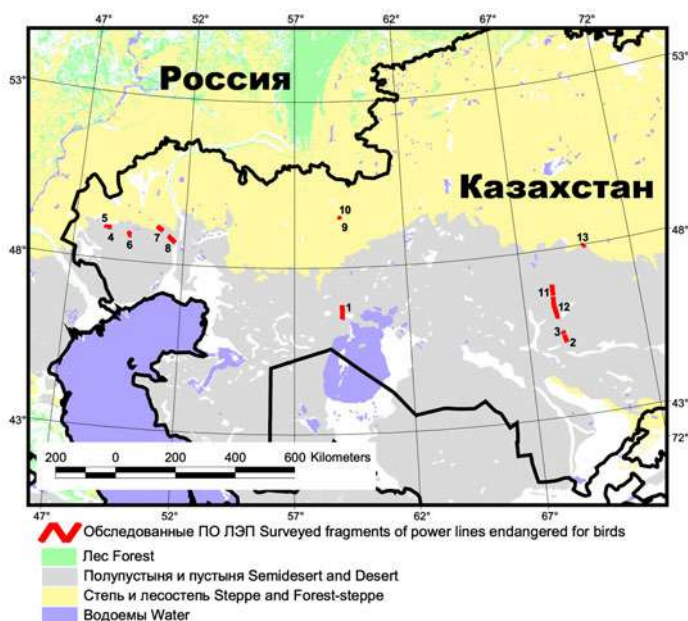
47° 52° 57° 62° 67° 72°

53° 53°

Россия

Казахстан

48° 48°

5 4 6 7 8

10 9

13

1

11 12

3 2

43° 43°

72°

200 0 200 400 600 Kilometers

47° 52° 57° 62° 67°

Обследованные ПО ЛЭП Surveyed fragments of power lines endangered for birds

Лес Forest

Полупустыня и пустыня Semidesert and Desert

Степь и лесостепь Steppe and Forest-steppe

Водоемы Water